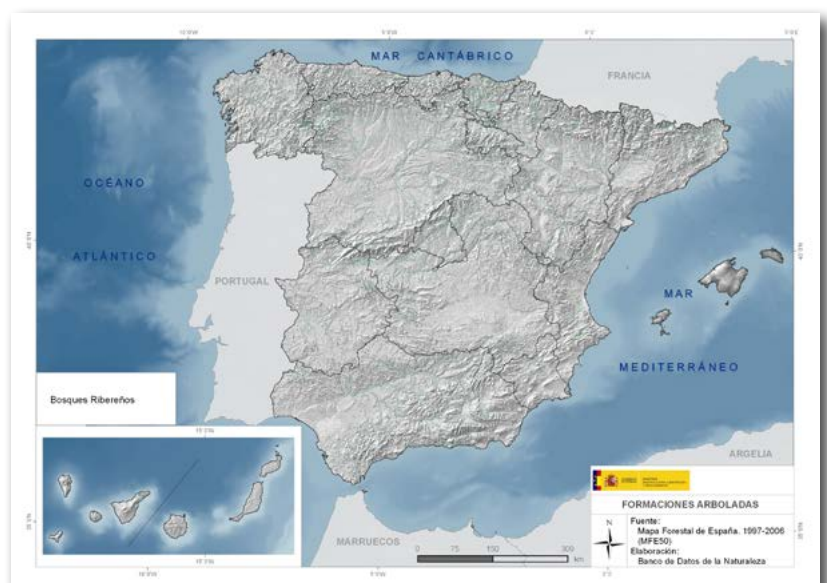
MAR CANTÁBRICO

FRANCIA

OCÉANO

ATLÁNTICO

PORTUGAL

MAR

MEDITERRÁNEO

Bosques Ribereños

ARGELIA

MARRUECOS

0 75 150 300 km

FORMACIONES ARBOLADAS

N

Fuente:
Mapa Forestal de España. 1997-2006 (MFE50)
Elaboración:
Banco de Datos de la Naturaleza